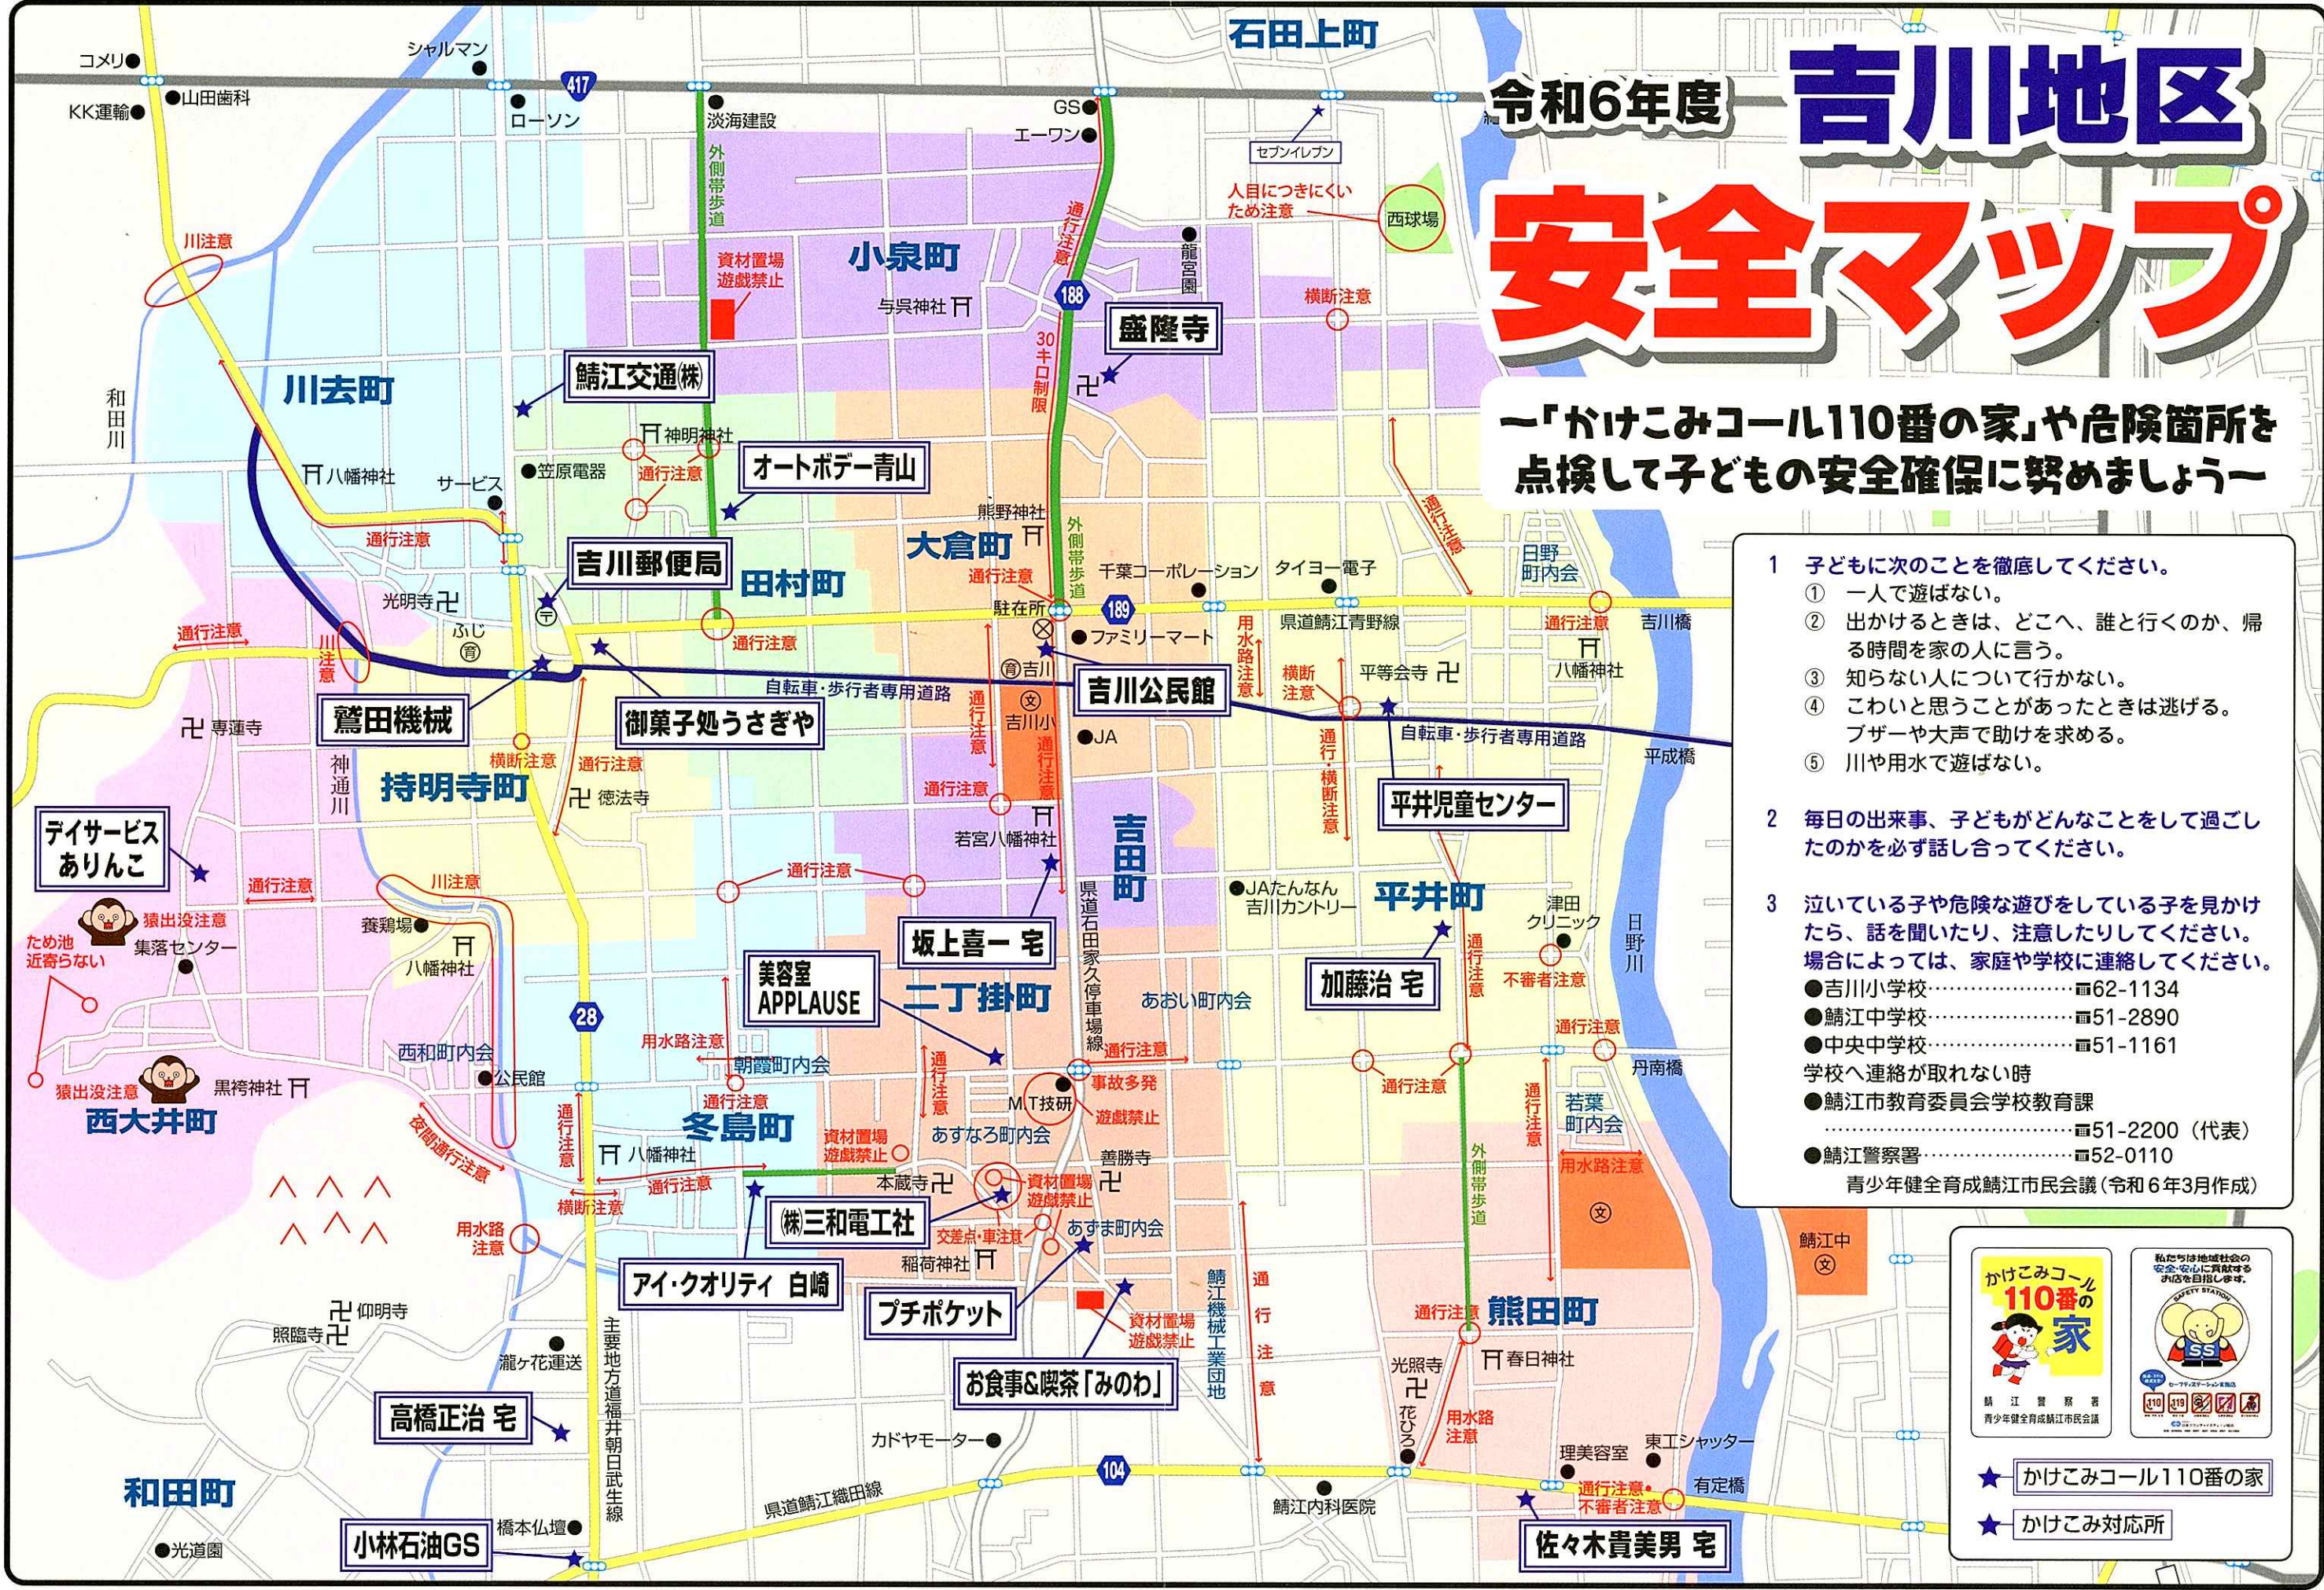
令和6年度 吉川地区

安全マップ

～「かけこみコール110番の家」や危険箇所を点検して子どもの安全確保に努めましょう～

1 子どもに次のことを徹底してください。
① 一人で遊ばない。
② 出かけるときは、どこへ、誰と行くのか、帰る時間を家の人に言う。
③ 知らない人について行かない。
④ こわいと思うことがあったときは逃げる。ブザーや大声で助けを求める。
⑤ 川や用水で遊ばない。

2 毎日の出来事、子どもがどんなことをして過ごしたのかを必ず話し合ってください。

3 泣いている子や危険な遊びをしている子を見かけたら、話を聞いたり、注意したりしてください。場合によっては、家庭や学校に連絡してください。
●吉川小学校……………………☎62-1134
●鯖江中学校……………………☎51-2890
●中央中学校……………………☎51-1161
学校へ連絡が取れない時
●鯖江市教育委員会学校教育課
……………………☎51-2200（代表）
●鯖江警察署……………………☎52-0110
青少年健全育成鯖江市民会議（令和6年3月作成）

★ かけこみコール110番の家
★ かけこみ対応所

かけこみコール 110番の家 鯖江警察署 青少年健全育成鯖江市民会議
SAFETY STATION SS

石田上町 小泉町 川去町 田村町 大倉町 持明寺町 吉田町 平井町 二丁掛町 冬島町 西大井町 熊田町 和田町

コメリ シャルマン KK運輸 山田歯科 ローソン 淡海建設 GS エーワン セブンイレブン 人目につきにくいため注意 西球場 龍宮園 横断注意 川注意 外側帯歩道 資材置場遊戯禁止 与呉神社 通行注意 盛隆寺 30キロ制限 鯖江交通㈱ 和田川 神明神社 オートボデー青山 八幡神社 サービス 笠原電器 吉川郵便局 熊野神社 千葉コーポレーション タイヨー電子 日野町内会 光明寺 ふじ 駐在所 ファミリーマート 県道鯖江青野線 吉川橋 用水路注意 平等会寺 八幡神社 吉川 吉川公民館 自転車・歩行者専用道路 鷲田機械 御菓子処うさぎや 吉川小 JA 平成橋 専蓮寺 神通川 横断注意 徳法寺 平井児童センター 若宮八幡神社 通行・横断注意 デイサービスありんこ 猿出没注意 ため池近寄らない 集落センター 養鶏場 坂上喜一 宅 JAたんなん吉川カントリー 津田クリニック 日野川 県道石田家久停車場線 あおい町内会 加藤治 宅 不審者注意 美容室APPLAUSE 西和町内会 公民館 朝霞町内会 丹南橋 黒袴神社 事故多発 MT技研 遊戯禁止 あすなろ町内会 若葉町内会 夜間通行注意 善勝寺 本蔵寺 ㈱三和電工社 交差点・車注意 あずま町内会 鯖江中 稲荷神社 アイ・クオリティ 白崎 プチポケット 鯖江機械工業団地 仰明寺 照臨寺 瀧ヶ花運送 主要地方道福井朝日武生線 お食事&喫茶「みのわ」 光照寺 春日神社 花ぐろ 高橋正治 宅 カドヤモーター 理美容室 東工シャッター 県道鯖江織田線 鯖江内科医院 有定橋 通行注意・不審者注意 橋本仏壇 小林石油GS 光道園 佐々木貴美男 宅 417 188 189 28 104